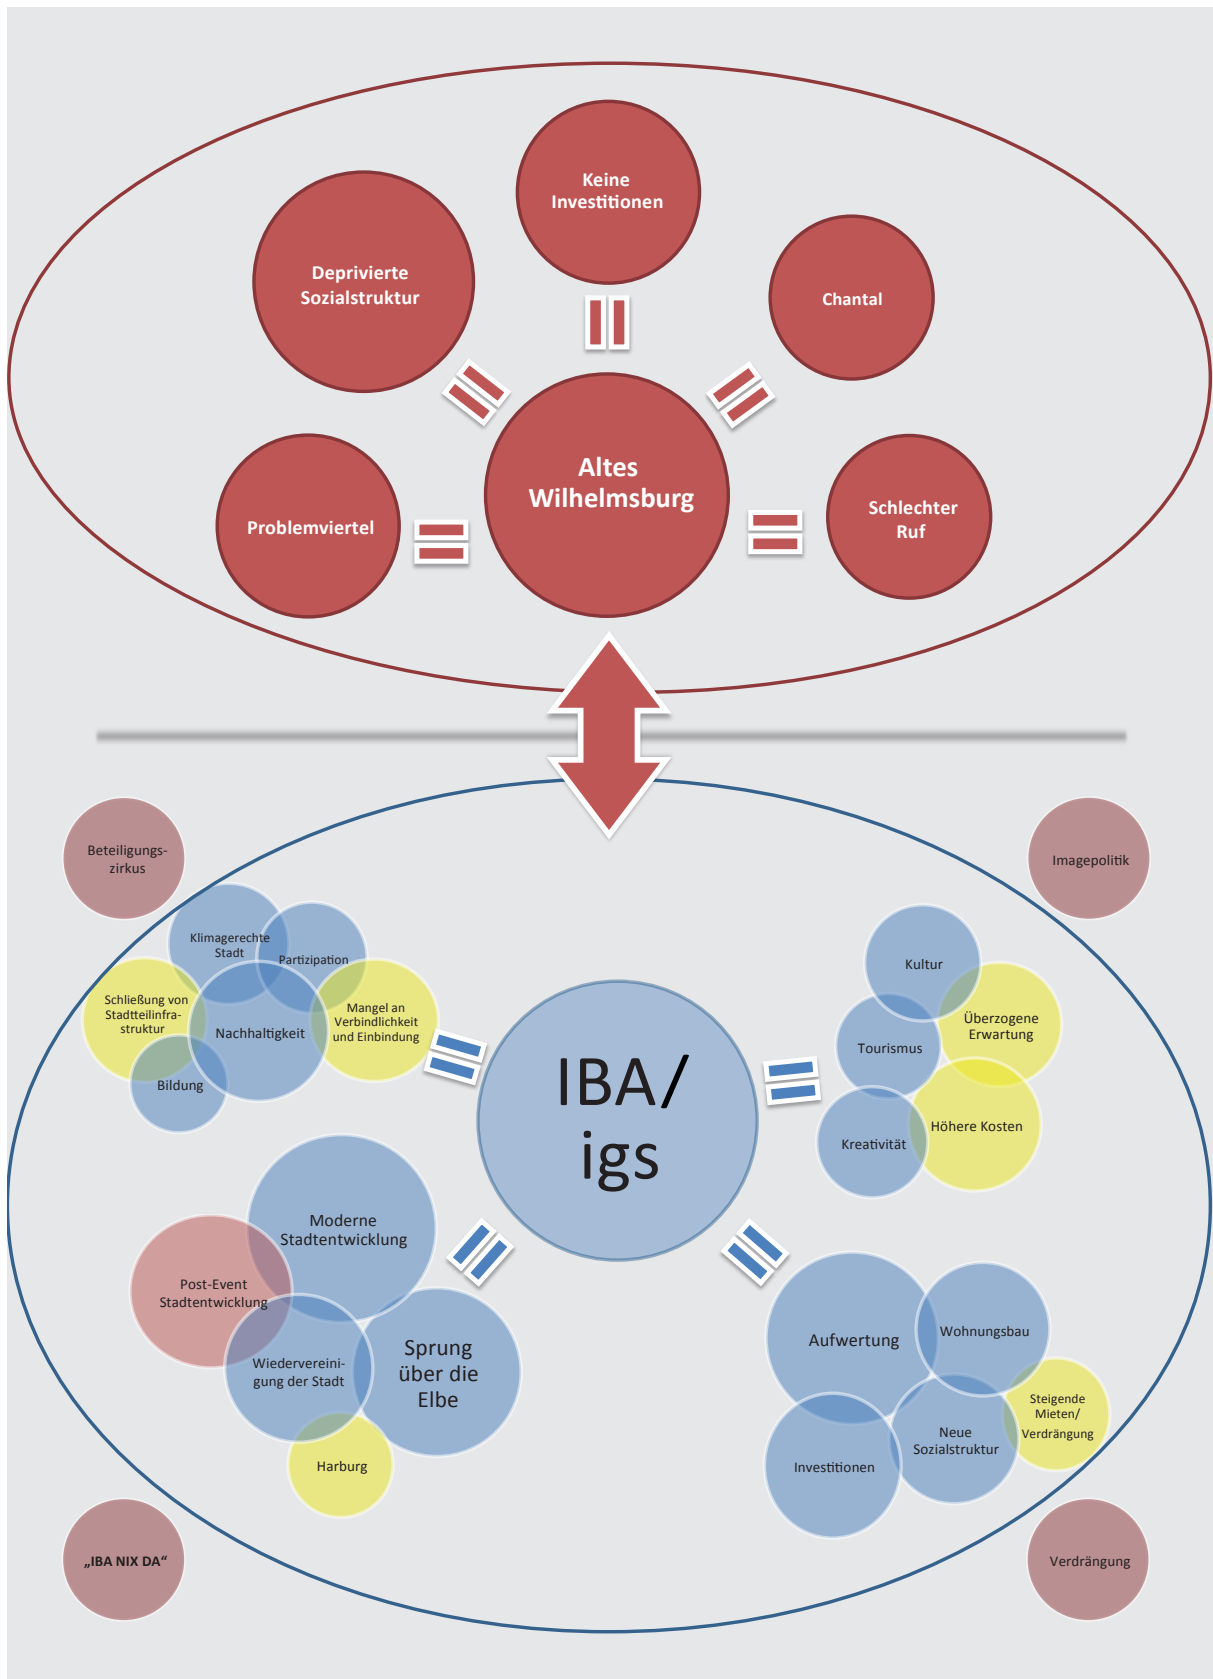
Keine Investitionen

Deprivierte Sozialstruktur

Chantal

Altes Wilhelmsburg

Problemviertel

Schlechter Ruf

Beteiligungs-zirkus

Imagepolitik

Klimagerechte Stadt

Partizipation

Schließung von Stadtteilinfrastruktur

Nachhaltigkeit

Mangel an Verbindlichkeit und Einbindung

Bildung

IBA/ igs

Kultur

Überzogene Erwartung

Tourismus

Höhere Kosten

Kreativität

Moderne Stadtentwicklung

Post-Event Stadtentwicklung

Wiedervereinigung der Stadt

Sprung über die Elbe

Harburg

Aufwertung

Wohnungsbau

Steigende Mieten/ Verdrängung

Neue Sozialstruktur

Investitionen

„IBA NIX DA“

Verdrängung